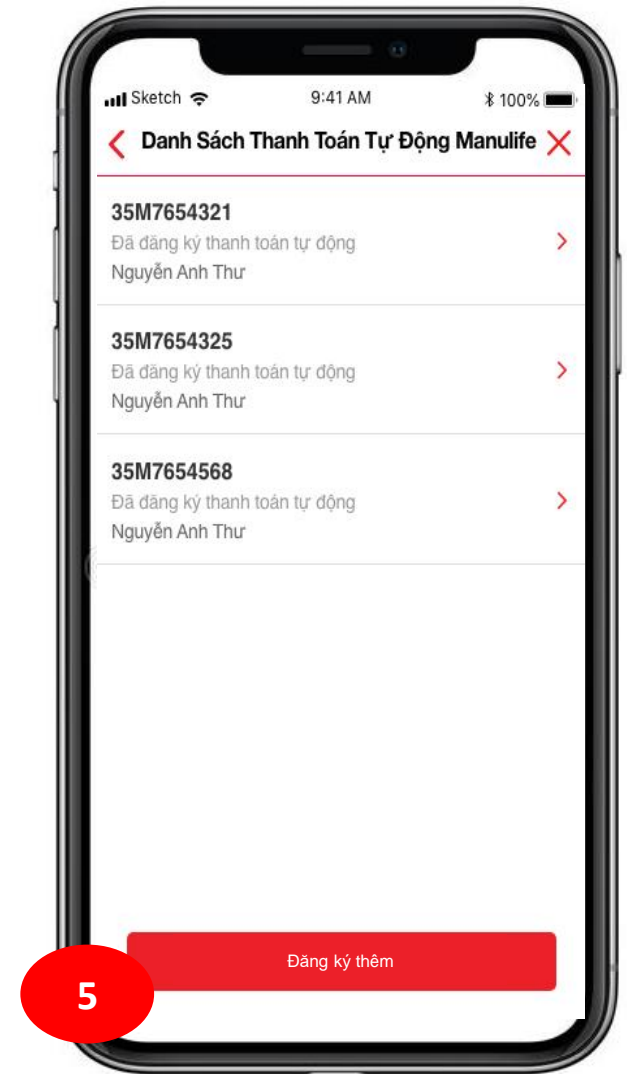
Sketch 9:41 AM 100%

Danh Sách Thanh Toán Tự Động Manulife

35M7654321
Đã đăng ký thanh toán tự động
Nguyễn Anh Thư

35M7654325
Đã đăng ký thanh toán tự động
Nguyễn Anh Thư

35M7654568
Đã đăng ký thanh toán tự động
Nguyễn Anh Thư

Đăng ký thêm

5